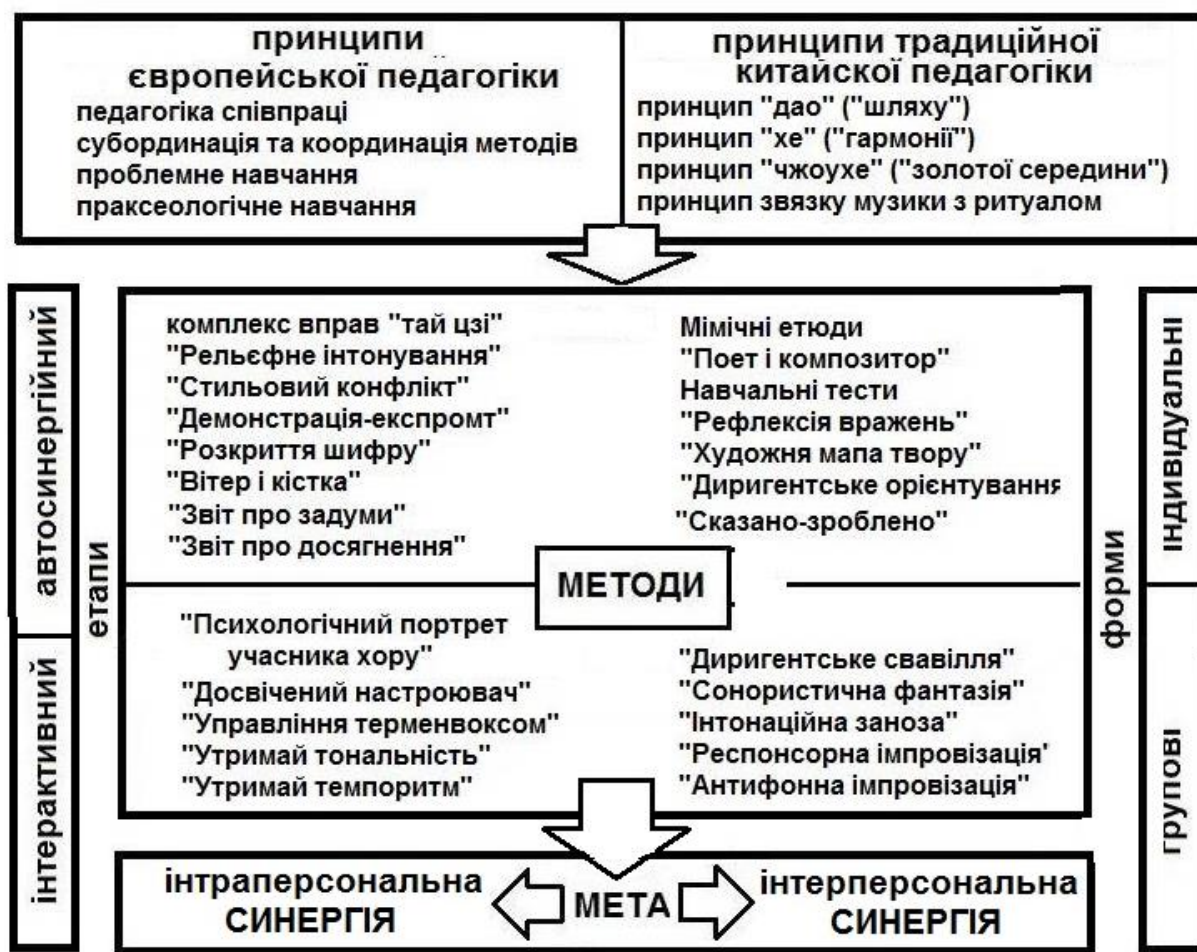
принципи європейської педагогіки
педагогіка співпраці
субординація та координація методів
проблемне навчання
праксеологічне навчання

принципи традиційної китайскої педагогіки
принцип "дао" ("шляху")
принцип "хе" ("гармонії")
принцип "чжоухе" ("золотої середини")
принцип звязку музики з ритуалом

автосинергійний

інтерактивний

етапи

комплекс вправ "тай цзі"
"Рельєфне інтонування"
"Стильовий конфлікт"
"Демонстрація-експромт"
"Розкриття шифру"
"Вітер і кістка"
"Звіт про задуми"
"Звіт про досягнення"

Мімічні етюди
"Поет і композитор"
Навчальні тести
"Рефлексія вражень"
"Художня мапа твору"
"Диригентське орієнтування
"Сказано-зроблено"

МЕТОДИ

"Психологічний портрет учасника хору"
"Досвічений настроювач"
"Управління терменвоксом"
"Утримай тональність"
"Утримай темпоритм"

"Диригентське свавілля"
"Сонористична фантазія"
"Інтонаційна заноза"
"Респонсорна імпровізація'
"Антифонна імпровізація"

форми

індивідуальні

групові

інтраперсональна СИНЕРГІЯ

МЕТА

інтерперсональна СИНЕРГІЯ